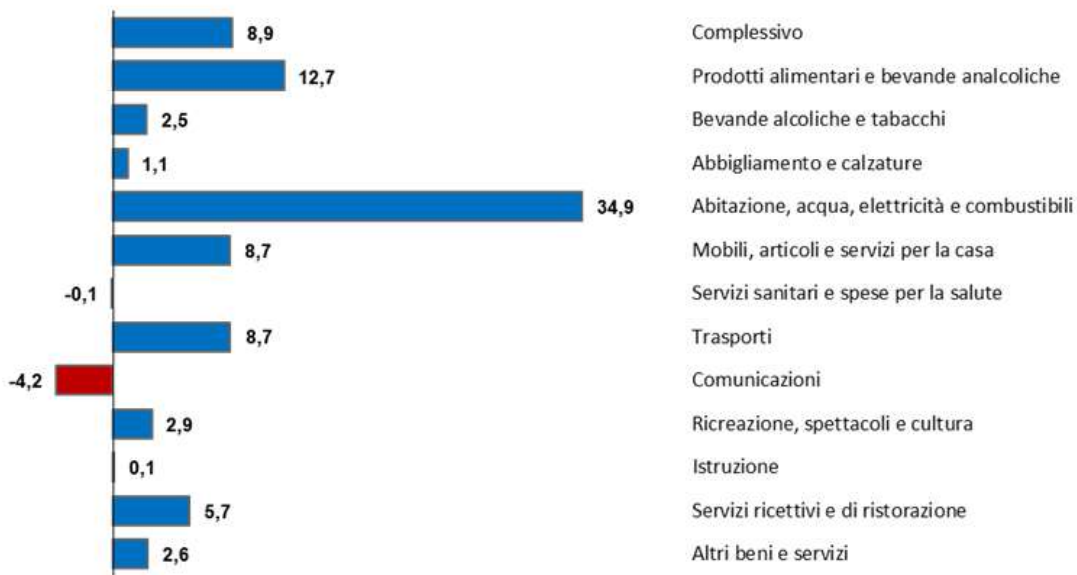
8,9 Complessivo
12,7 Prodotti alimentari e bevande analcoliche
2,5 Bevande alcoliche e tabacchi
1,1 Abbigliamento e calzature
34,9 Abitazione, acqua, elettricità e combustibili
8,7 Mobili, articoli e servizi per la casa
-0,1 Servizi sanitari e spese per la salute
8,7 Trasporti
-4,2 Comunicazioni
2,9 Ricreazione, spettacoli e cultura
0,1 Istruzione
5,7 Servizi ricettivi e di ristorazione
2,6 Altri beni e servizi